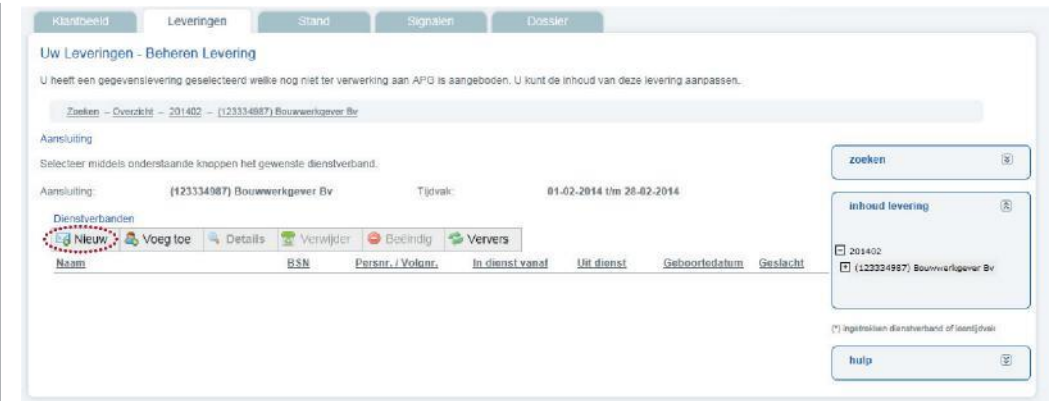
Klantbeeld Leveringen Stand Signalen Dossier

Uw Leveringen - Beheren Levering

U heeft een gegevenslevering geselecteerd welke nog niet ter verwerking aan APG is aangeboden. U kunt de inhoud van deze levering aanpassen.

Zoeken - Overzicht - 201402 - (123334987) Bouwwerkgever Bv

Aansluiting

Selecteer middels onderstaande knoppen het gewenste dienstverband.

Aansluiting: (123334987) Bouwwerkgever Bv Tijdvak: 01-02-2014 t/m 28-02-2014

Dienstverbanden

Nieuw Voeg toe Details Verwijder Beëindig Ververs

| Naam | BSN | Persnr. / Volgnr. | In dienst vanaf | Uit dienst | Geboortedatum | Geslacht |
|---|---|---|---|---|---|---|

zoeken

inhoud levering

201402
(123334987) Bouwwerkgever Bv

(*) ingetrokken dienstverband of laatst tijdvak

hulp